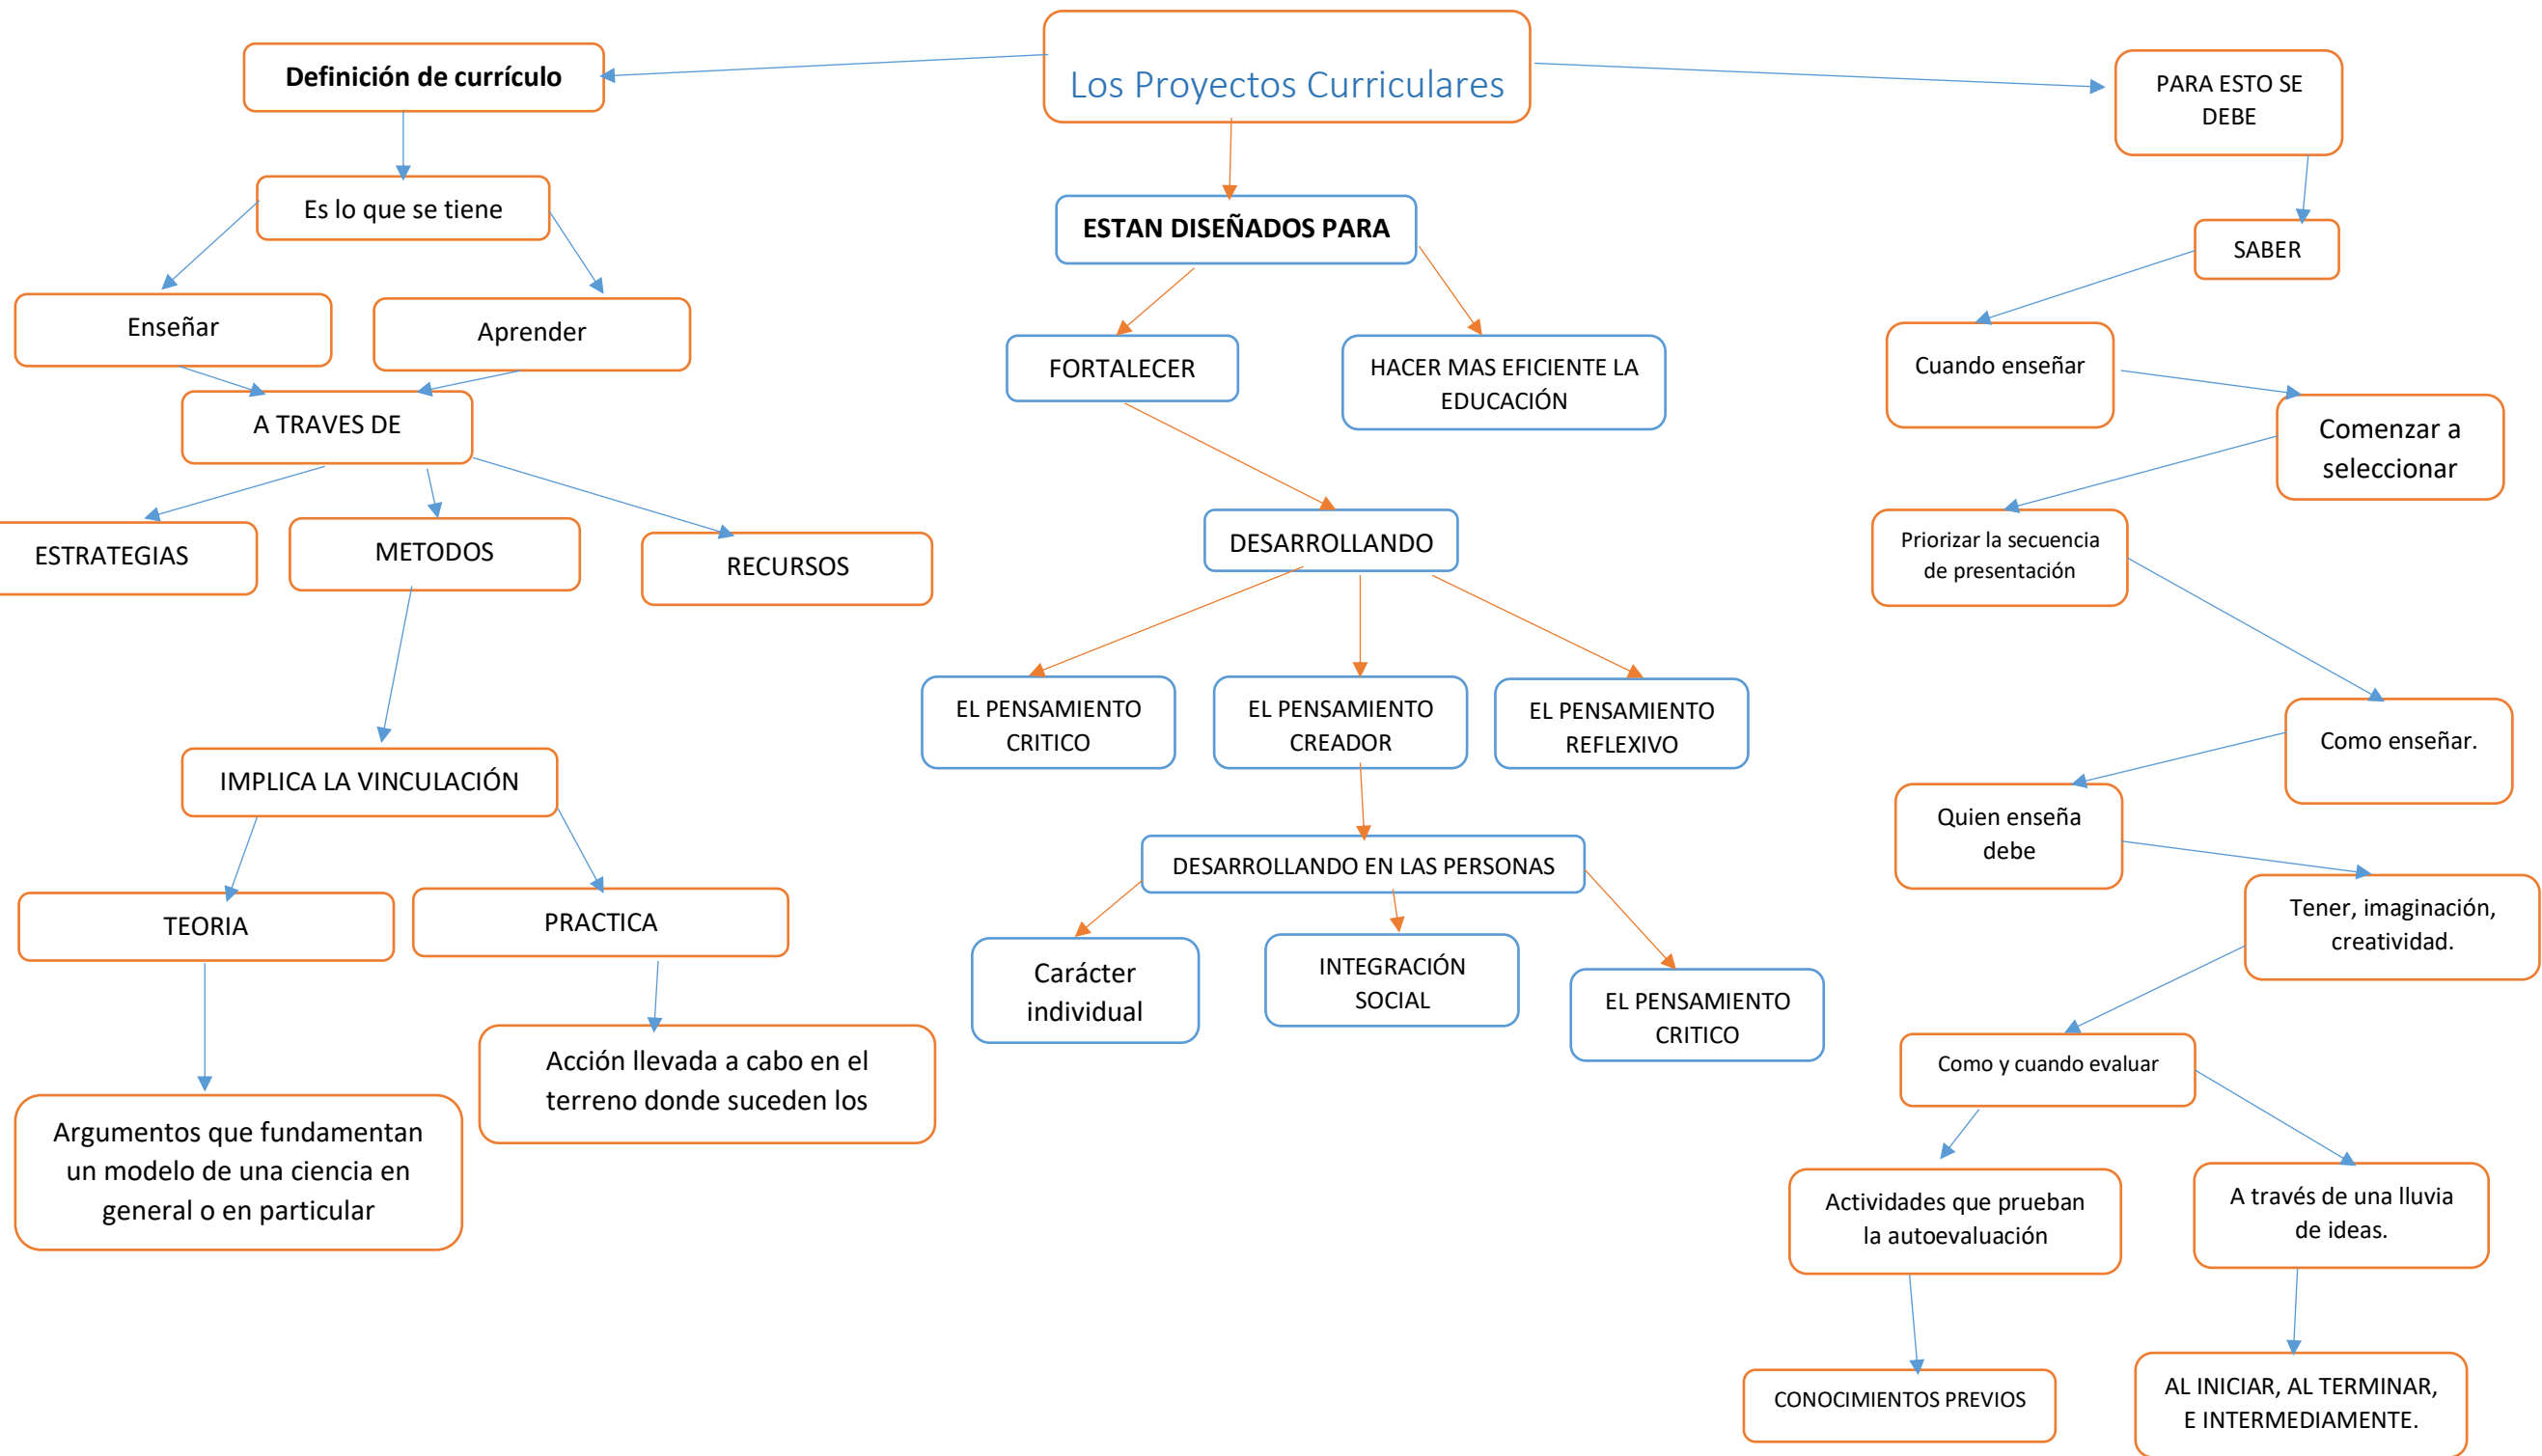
Los Proyectos Curriculares

Definición de currículo

Es lo que se tiene

Enseñar

Aprender

A TRAVES DE

ESTRATEGIAS

METODOS

RECURSOS

IMPLICA LA VINCULACIÓN

TEORIA

PRACTICA

Argumentos que fundamentan un modelo de una ciencia en general o en particular

Acción llevada a cabo en el terreno donde suceden los

ESTAN DISEÑADOS PARA

FORTALECER

HACER MAS EFICIENTE LA EDUCACIÓN

DESARROLLANDO

EL PENSAMIENTO CRITICO

EL PENSAMIENTO CREADOR

EL PENSAMIENTO REFLEXIVO

DESARROLLANDO EN LAS PERSONAS

Carácter individual

INTEGRACIÓN SOCIAL

EL PENSAMIENTO CRITICO

PARA ESTO SE DEBE

SABER

Cuando enseñar

Comenzar a seleccionar

Priorizar la secuencia de presentación

Como enseñar.

Quien enseña debe

Tener, imaginación, creatividad.

Como y cuando evaluar

Actividades que prueban la autoevaluación

A través de una lluvia de ideas.

CONOCIMIENTOS PREVIOS

AL INICIAR, AL TERMINAR, E INTERMEDIAMENTE.